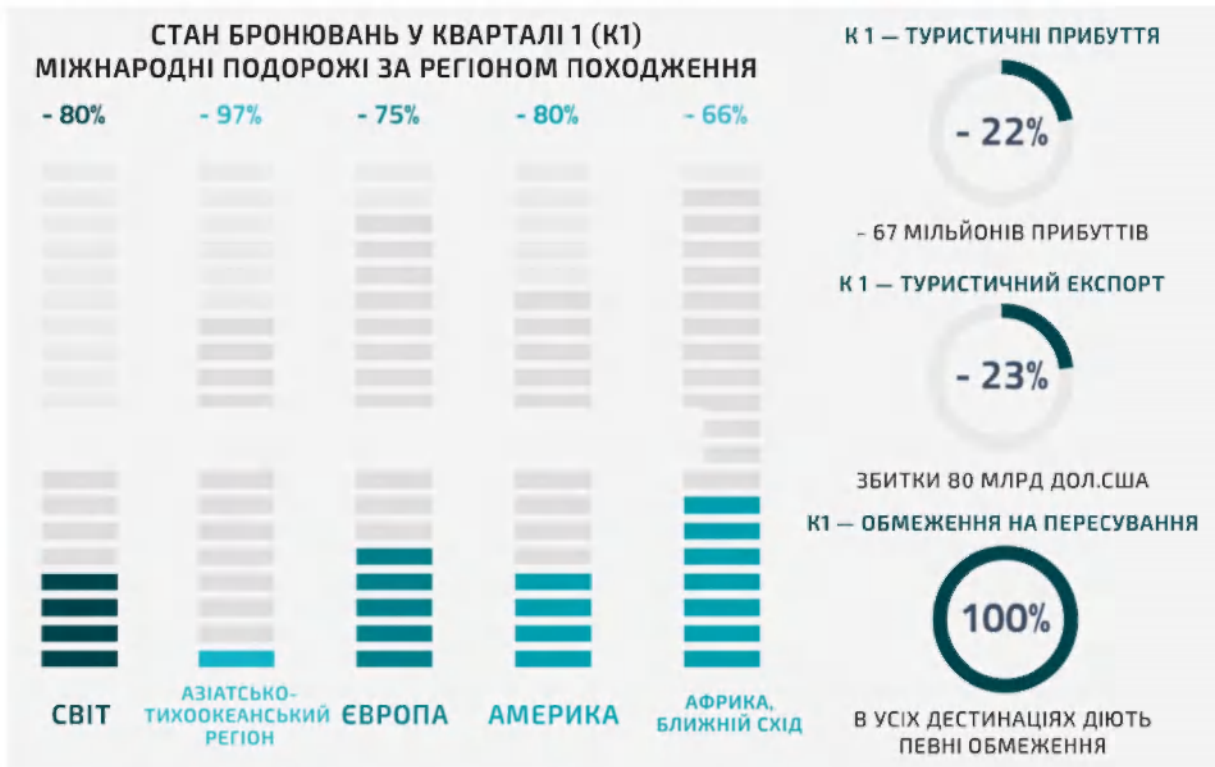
СТАН БРОНЮВАНЬ У КВАРТАЛІ 1 (К1)
МІЖНАРОДНІ ПОДОРОЖІ ЗА РЕГІОНОМ ПОХОДЖЕННЯ

- 80%
- 97%
- 75%
- 80%
- 66%

СВІТ
АЗІАТСЬКО-ТИХООКЕАНСЬКИЙ РЕГІОН
ЄВРОПА
АМЕРИКА
АФРИКА, БЛИЖНІЙ СХІД

К 1 — ТУРИСТИЧНІ ПРИБУТТЯ
- 22%
- 67 МІЛЬЙОНІВ ПРИБУТТІВ

К 1 — ТУРИСТИЧНИЙ ЕКСПОРТ
- 23%
ЗБИТКИ 80 МЛРД ДОЛ.США

К1 — ОБМЕЖЕННЯ НА ПЕРЕСУВАННЯ
100%
В УСІХ ДЕСТИНАЦІЯХ ДІЮТЬ ПЕВНІ ОБМЕЖЕННЯ